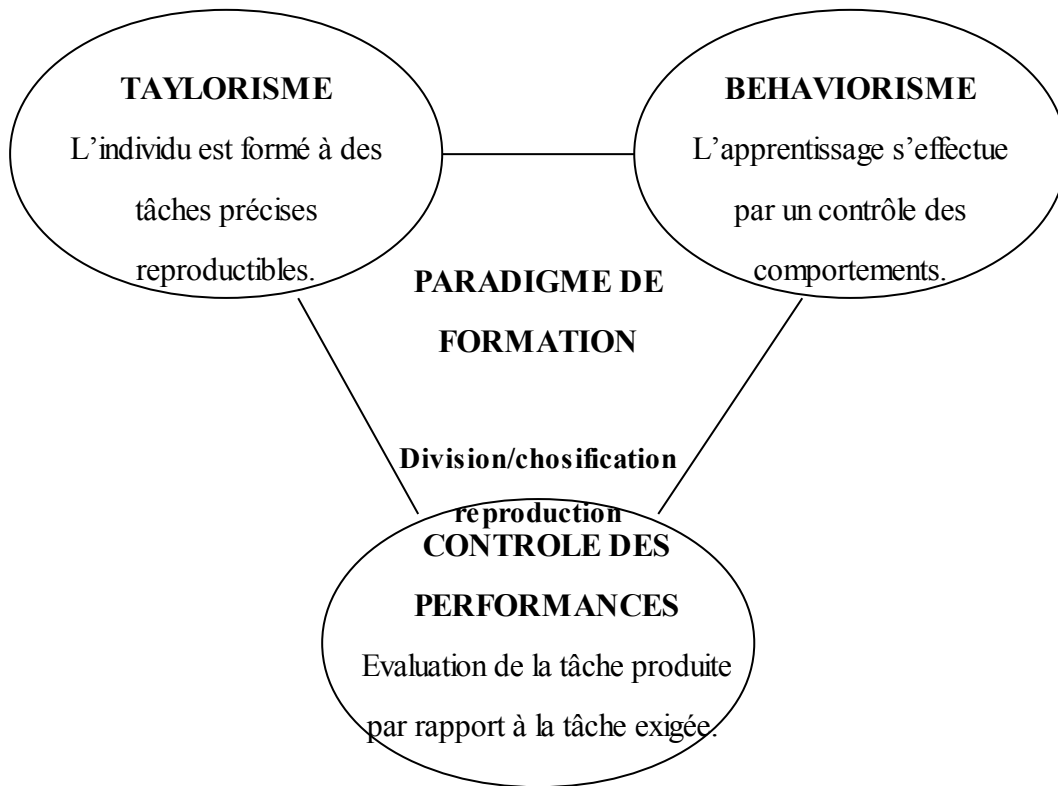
TAYLORISME

L'individu est formé à des tâches précises reproductibles.

BEHAVIORISME

L'apprentissage s'effectue par un contrôle des comportements.

PARADIGME DE FORMATION

Division/chosification reproduction

CONTROLE DES PERFORMANCES

Evaluation de la tâche produite par rapport à la tâche exigée.